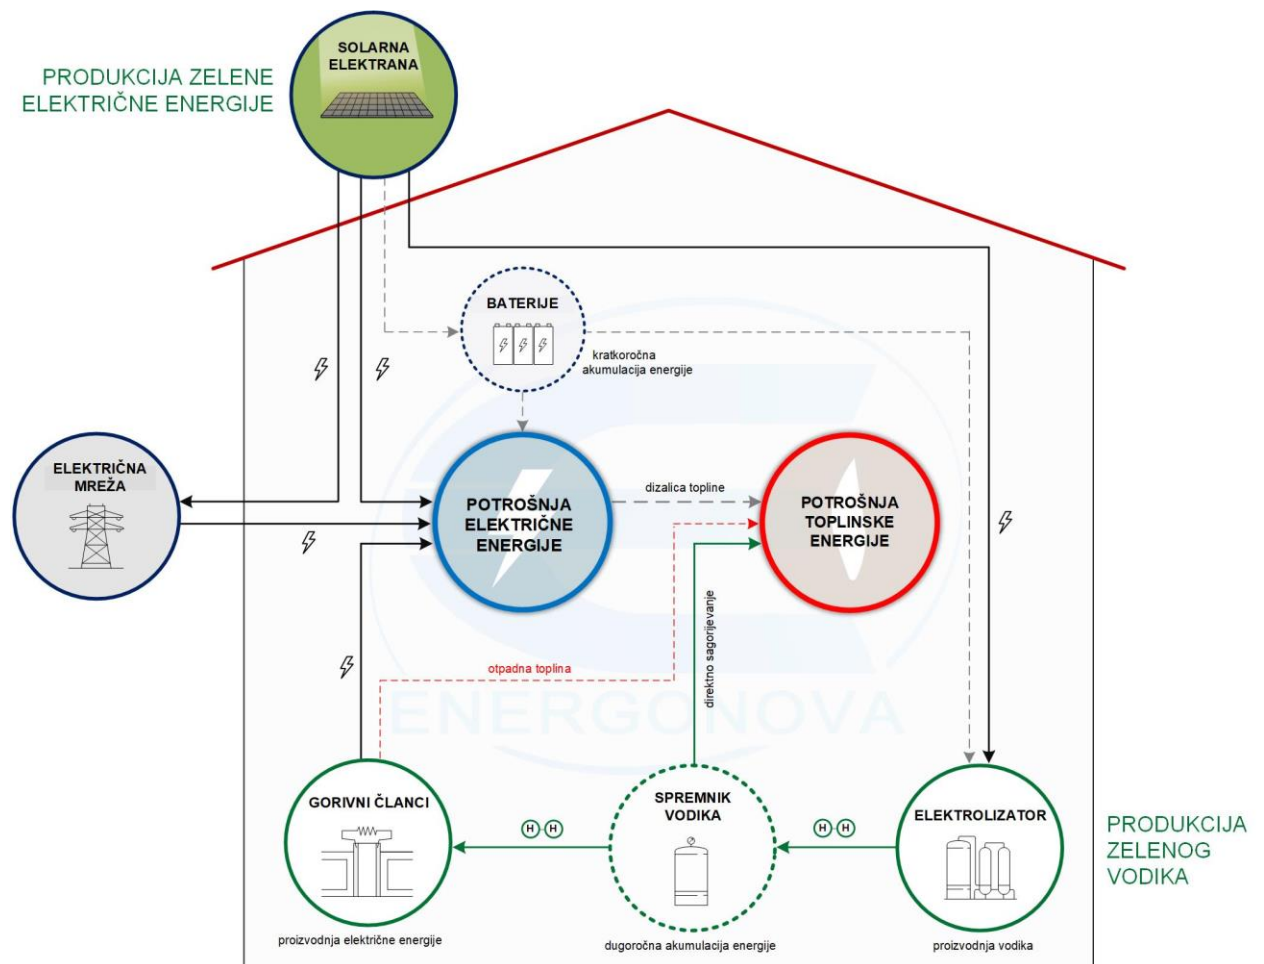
PRODUKCIJA ZELENE ELEKTRIČNE ENERGIJE

SOLARNA ELEKTRANA

BATERIJE

kratkoročna akumulacija energije

ELEKTRIČNA MREŽA

POTROŠNJA ELEKTRIČNE ENERGIJE

dizalica topline

POTROŠNJA TOPLINSKE ENERGIJE

direktno sagorijevanje

otpadna toplina

ENERGONOVA

GORIVNI ČLANCI

proizvodnja električne energije

H H

SPREMNIK VODIKA

dugoročna akumulacija energije

H H

ELEKTROLIZATOR

proizvodnja vodika

PRODUKCIJA ZELENOG VODIKA